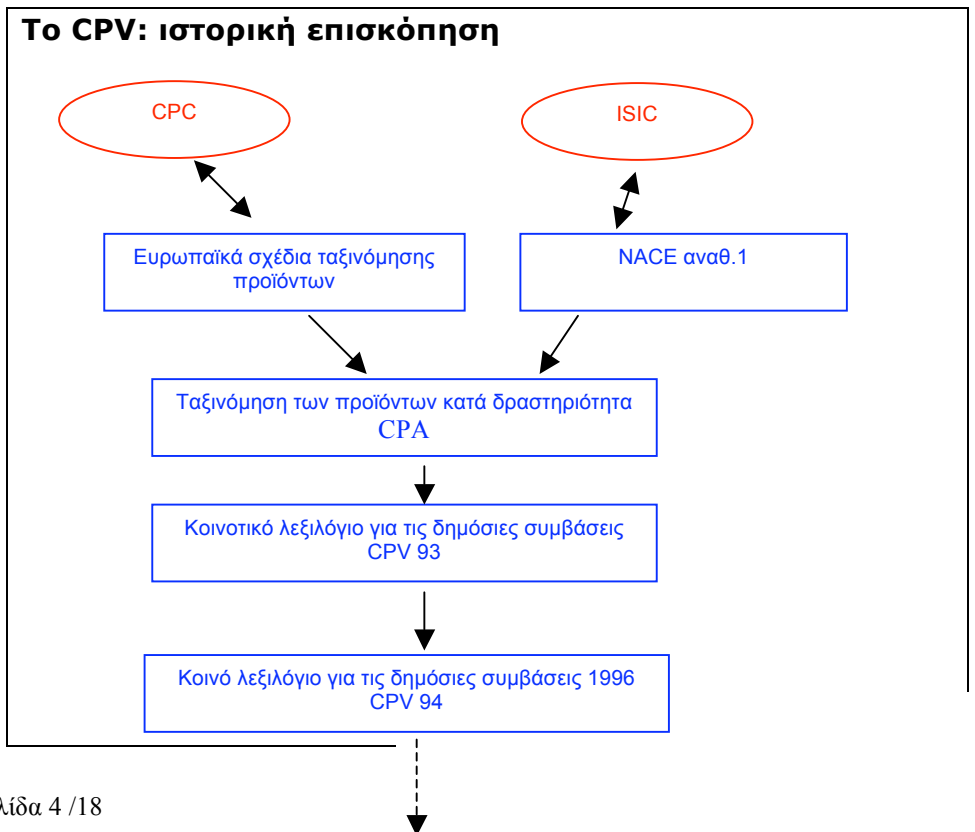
Το CPV: ιστορική επισκόπηση

CPC

ISIC

Ευρωπαϊκά σχέδια ταξινόμησης προϊόντων

NACE αναθ.1

Ταξινόμηση των προϊόντων κατά δραστηριότητα CPA

Κοινοτικό λεξιλόγιο για τις δημόσιες συμβάσεις CPV 93

Κοινό λεξιλόγιο για τις δημόσιες συμβάσεις 1996 CPV 94

λίδα 4 /18